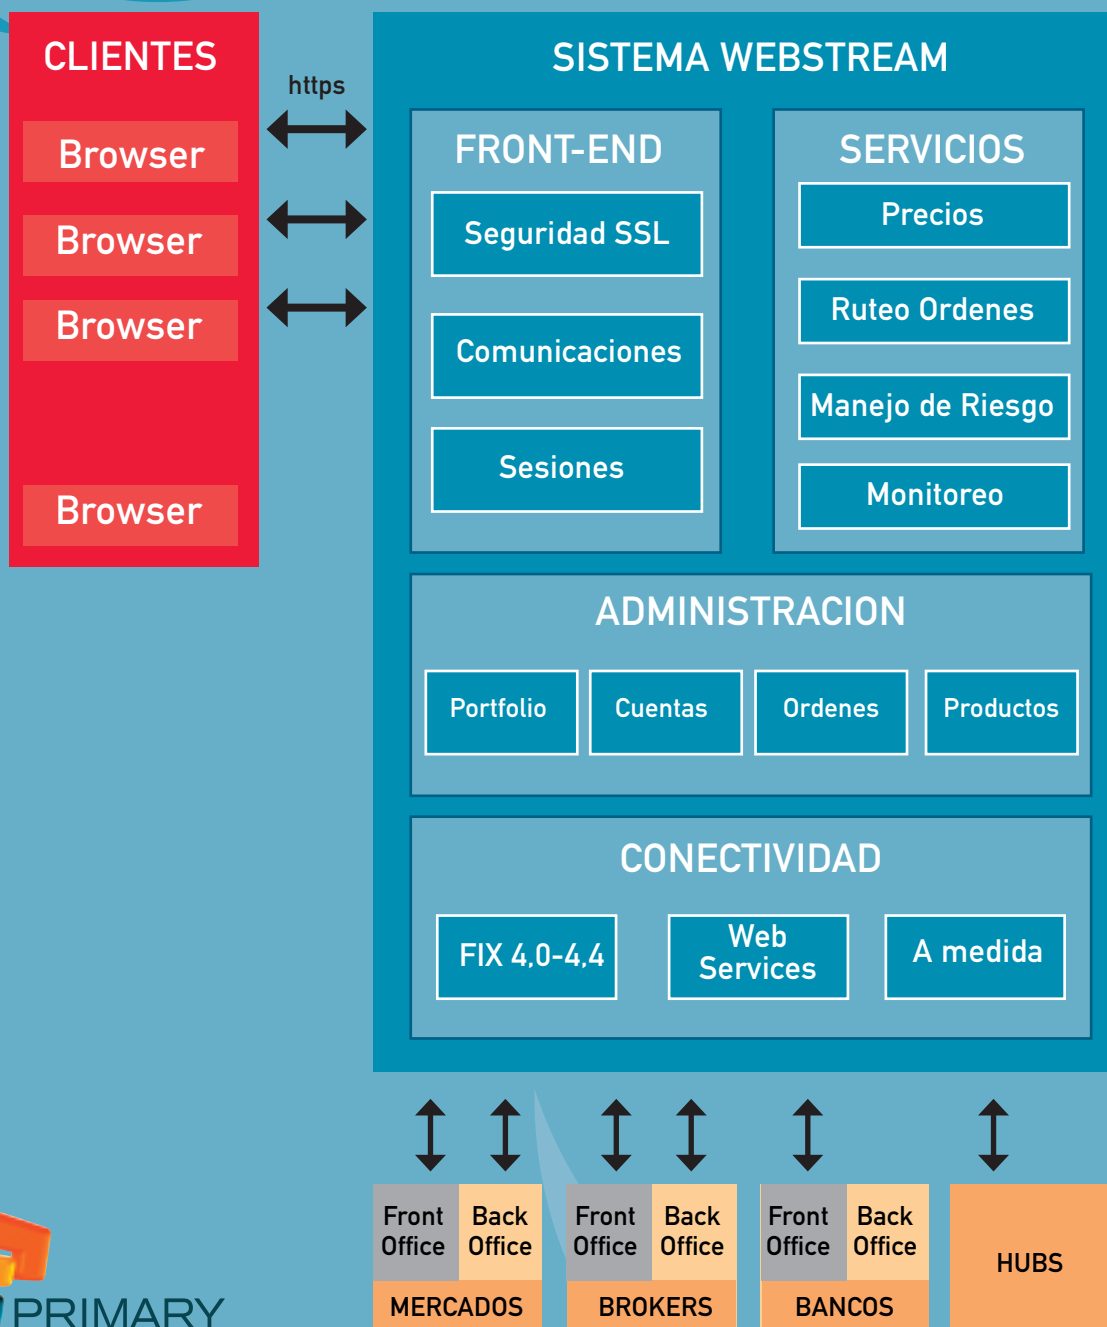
CLIENTES

Browser

Browser

Browser

Browser

https

SISTEMA WEBSTREAM

FRONT-END

Seguridad SSL

Comunicaciones

Sesiones

SERVICIOS

Precios

Ruteo Ordenes

Manejo de Riesgo

Monitoreo

ADMINISTRACION

Portfolio

Cuentas

Ordenes

Productos

CONECTIVIDAD

FIX 4.0-4.4

Web Services

A medida

Front Office

Back Office

MERCADOS

Front Office

Back Office

BROKERS

Front Office

Back Office

BANCOS

HUBS

PRIMARY